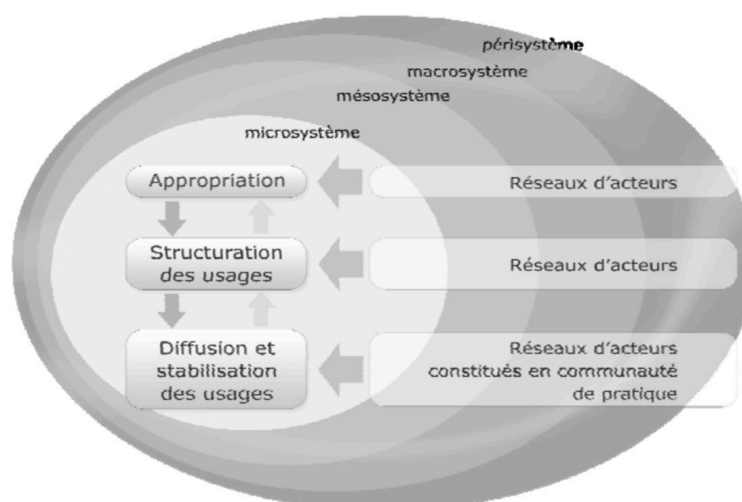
périsystème
macrosystème
mésosystème
microsystème

Appropriation
Structuration des usages
Diffusion et stabilisation des usages

Réseaux d'acteurs
Réseaux d'acteurs
Réseaux d'acteurs constitués en communauté de pratique